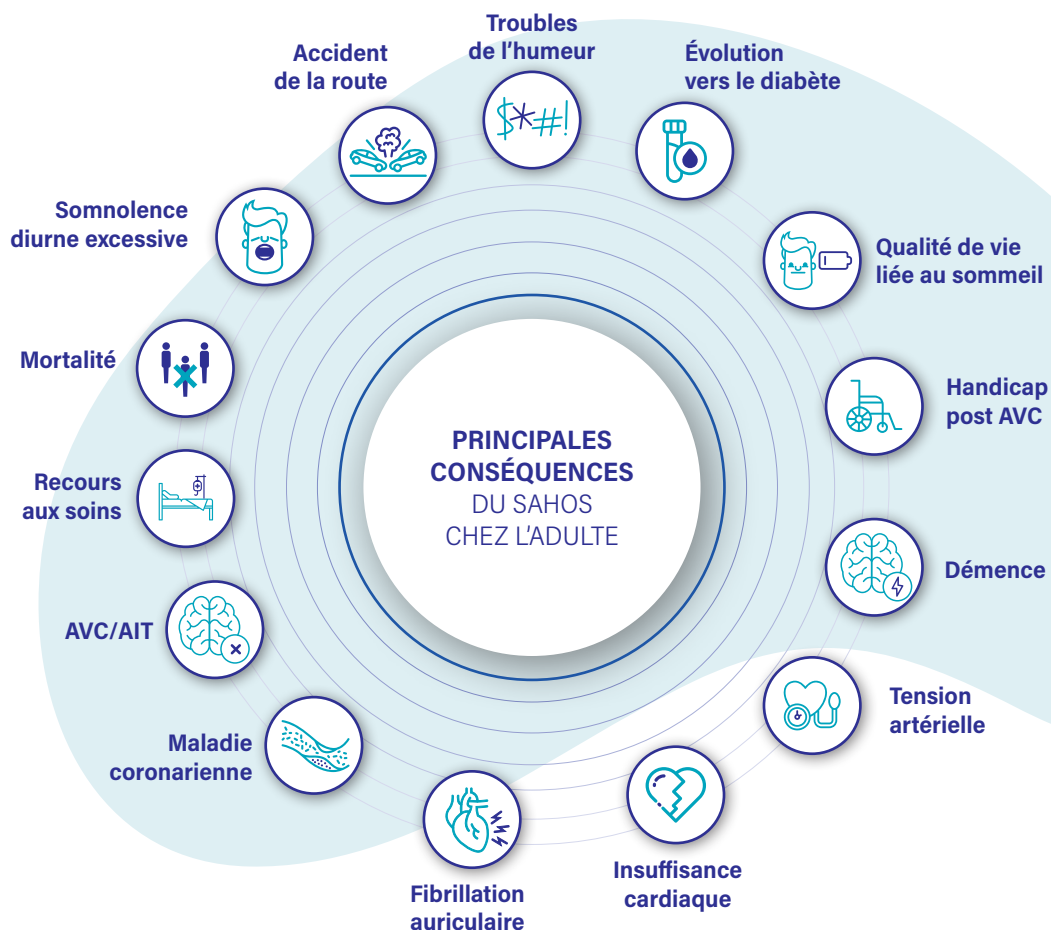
PRINCIPALES CONSÉQUENCES DU SAHOS CHEZ L'ADULTE

Troubles de l'humeur

$*#!

Évolution vers le diabète

Qualité de vie liée au sommeil

Handicap post AVC

Démence

Tension artérielle

Insuffisance cardiaque

Fibrillation auriculaire

Maladie coronarienne

AVC/AIT

Recours aux soins

Mortalité

Somnolence diurne excessive

Accident de la route